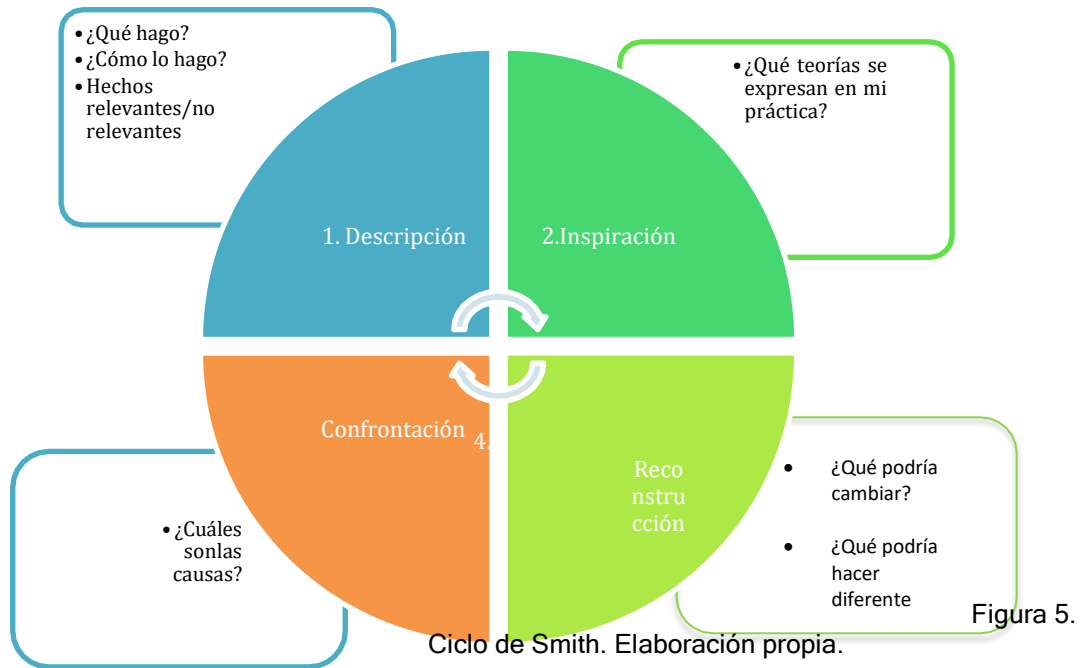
• ¿Qué hago?
• ¿Cómo lo hago?
• Hechos relevantes/no relevantes

• ¿Qué teorías se expresan en mi práctica?

1. Descripción

2.Inspiración

Confrontación

4.

Reco nstru cción

• ¿Qué podría cambiar?

• ¿Qué podría hacer diferente

• ¿Cuáles sonlas causas?

Figura 5. Ciclo de Smith. Elaboración propia.